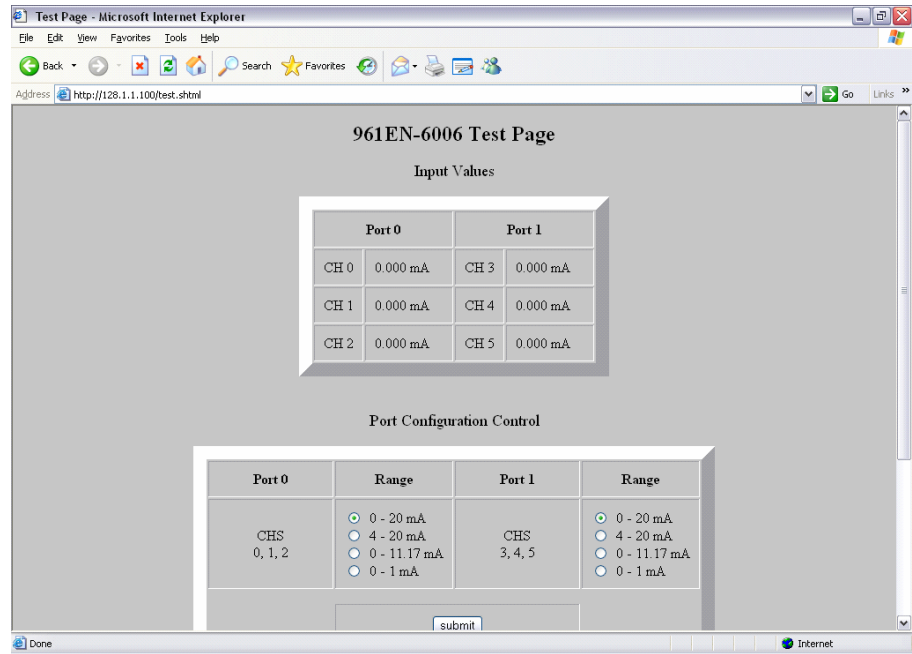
Test Page - Microsoft Internet Explorer

File Edit View Favorites Tools Help

Back Search Favorites

Address http://128.1.1.100/test.shtml Go Links

961EN-6006 Test Page

Input Values

| Port 0 | | Port 1 | |
|---|---|---|---|
| CH 0 | 0.000 mA | CH 3 | 0.000 mA |
| CH 1 | 0.000 mA | CH 4 | 0.000 mA |
| CH 2 | 0.000 mA | CH 5 | 0.000 mA |

Port Configuration Control

| Port 0 | Range | Port 1 | Range |
|---|---|---|---|
| CHS 0, 1, 2 | 0 - 20 mA<br>4 - 20 mA<br>0 - 11.17 mA<br>0 - 1 mA | CHS 3, 4, 5 | 0 - 20 mA<br>4 - 20 mA<br>0 - 11.17 mA<br>0 - 1 mA |

submit

Done Internet